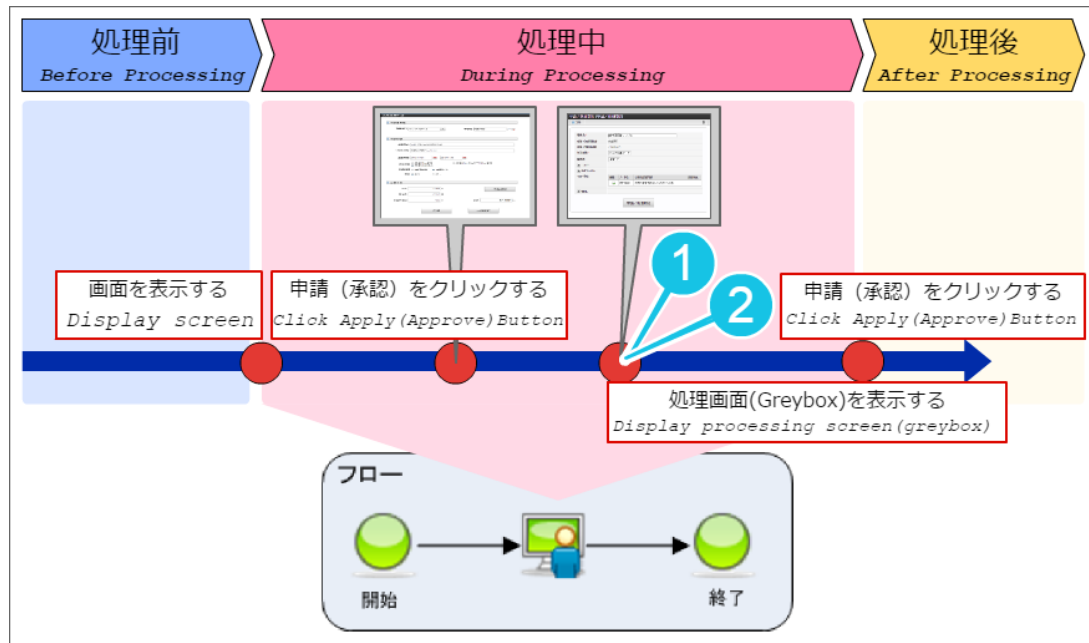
処理前
Before Processing

処理中
During Processing

処理後
After Processing

画面を表示する
Display screen

申請（承認）をクリックする
Click Apply(Approve)Button

1

2

申請（承認）をクリックする
Click Apply(Approve)Button

処理画面(Greybox)を表示する
Display processing screen(greybox)

フロー

開始

終了